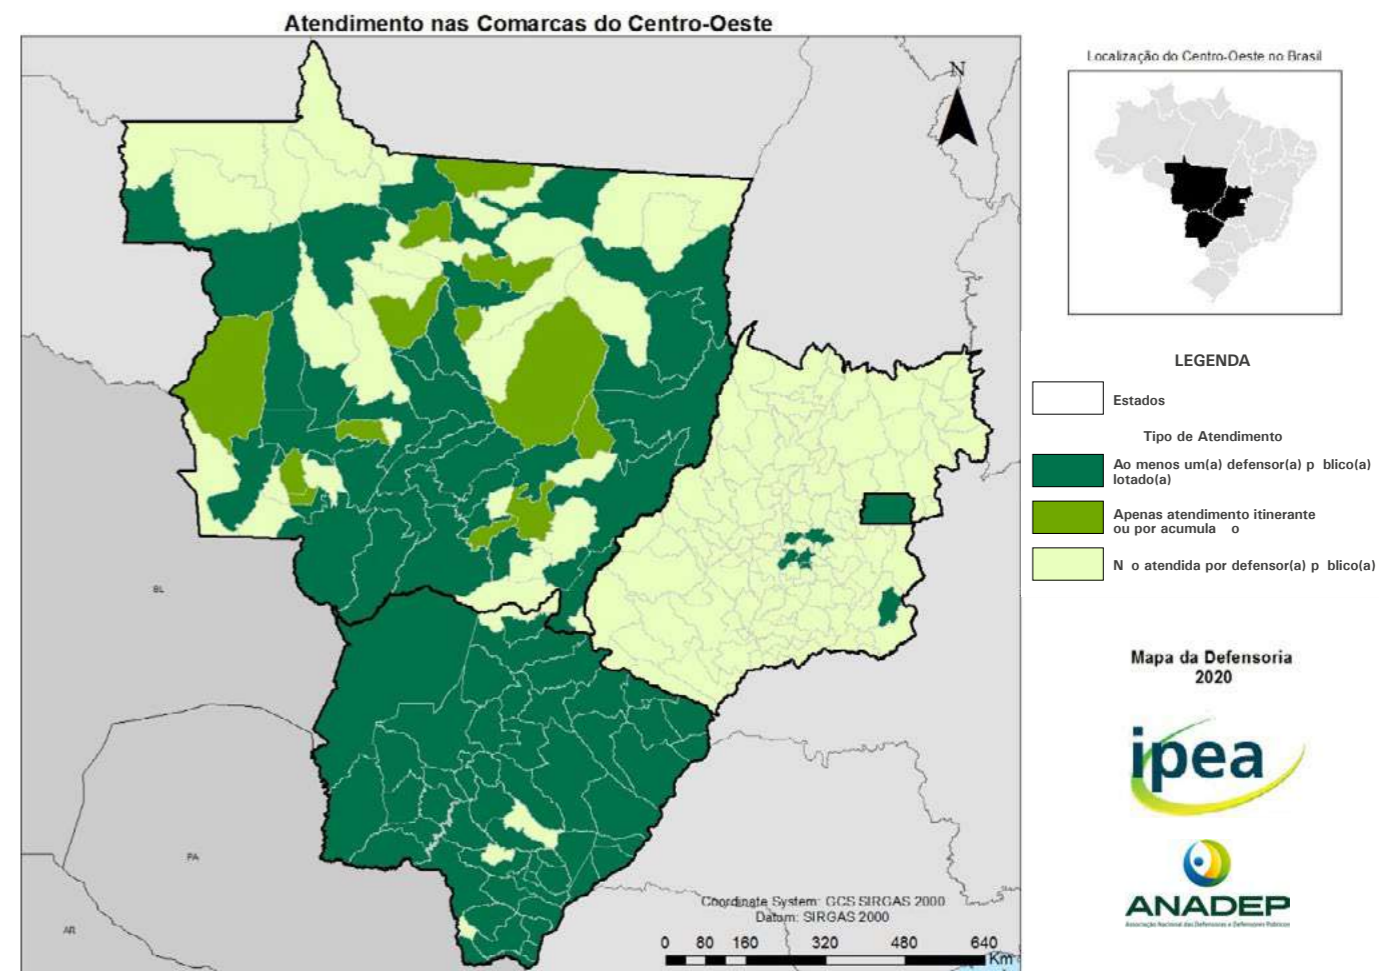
Atendimento nas Comarcas do Centro-Oeste

N

BL

PA

AR

Coordinate System: GCS SIRGAS 2000
Datum: SIRGAS 2000

0 80 160 320 480 640
Km

Localização do Centro-Oeste no Brasil

LEGENDA

Estados

Tipo de Atendimento

Ao menos um(a) defensor(a) p blico(a) lotado(a)

Apenas atendimento itinerante ou por acumula o

N o atendida por defensor(a) p blico(a)

Mapa da Defensoria
2020

ipea

ANADEP
Associação Nacional das Defensoras e Defensores Públicos